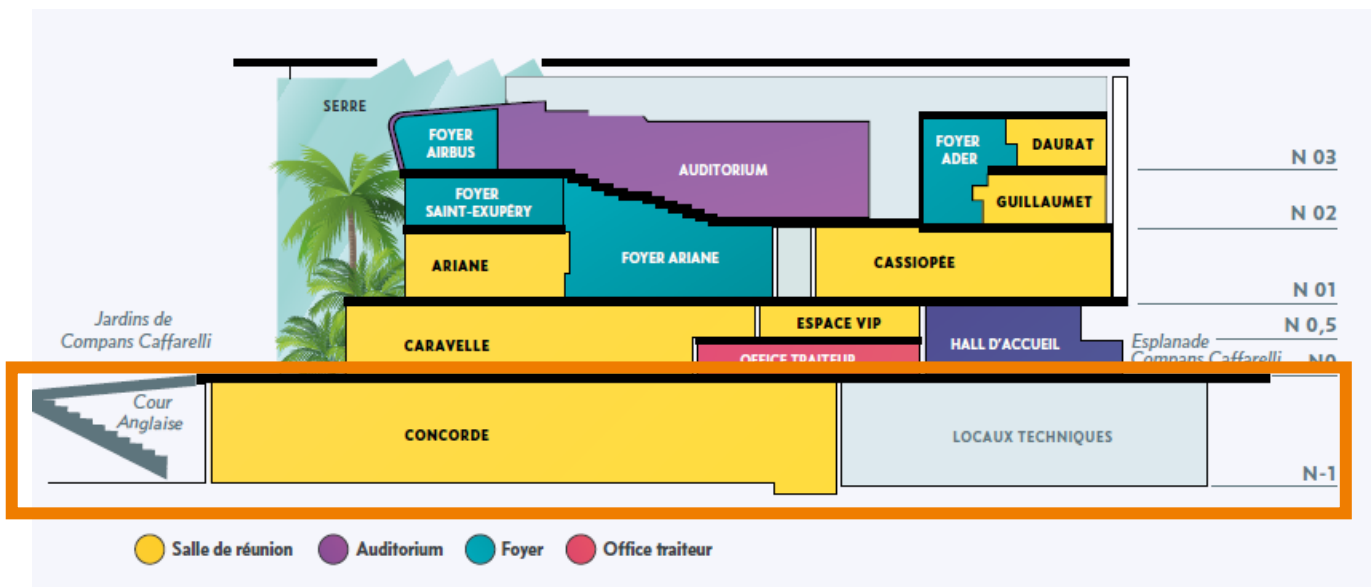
SERRE

FOYER AIRBUS

AUDITORIUM

FOYER ADER

DAURAT

N 03

FOYER SAINT-EXUPÉRY

GUILLAUMET

N 02

ARIANE

FOYER ARIANE

CASSIOPÉE

N 01

Jardins de Compans Caffarelli

CARAVELLE

ESPACE VIP

N 0,5

HALL D'ACCUEIL

OFFICE TRAITEUR

Esplanade Compans Caffarelli

N0

Cour Anglaise

CONCORDE

LOCAUX TECHNIQUES

N-1

Salle de réunion

Auditorium

Foyer

Office traiteur